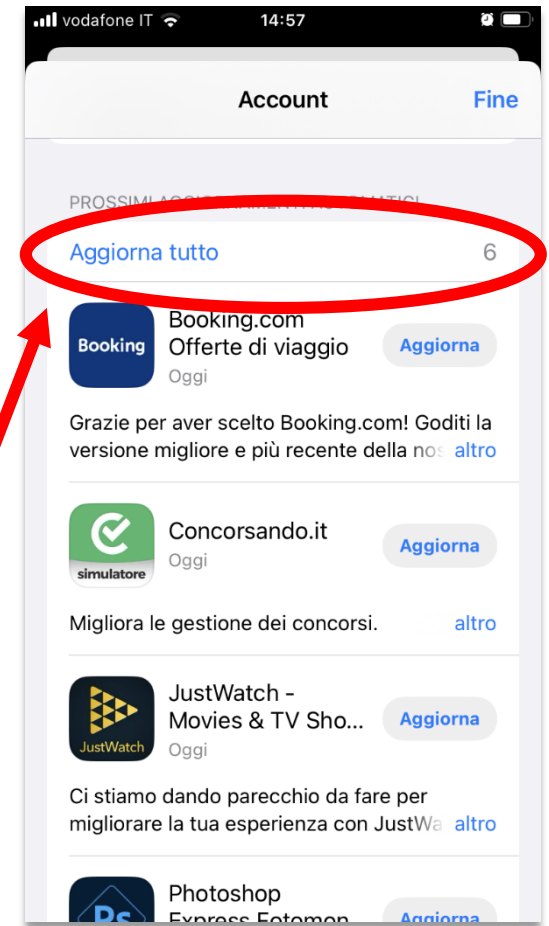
vodafone IT 14:57

Account Fine

PROSSIMI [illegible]

Aggiorna tutto 6

Booking

Booking.com Offerte di viaggio
Oggi

Aggiorna

Grazie per aver scelto Booking.com! Goditi la versione migliore e più recente della nos altro

simulatore

Concorsando.it
Oggi

Aggiorna

Migliora le gestione dei concorsi. altro

JustWatch

JustWatch - Movies & TV Sho...
Oggi

Aggiorna

Ci stiamo dando parecchio da fare per migliorare la tua esperienza con JustWa altro

Ps

Photoshop Express Fotomon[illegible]

Aggiorna